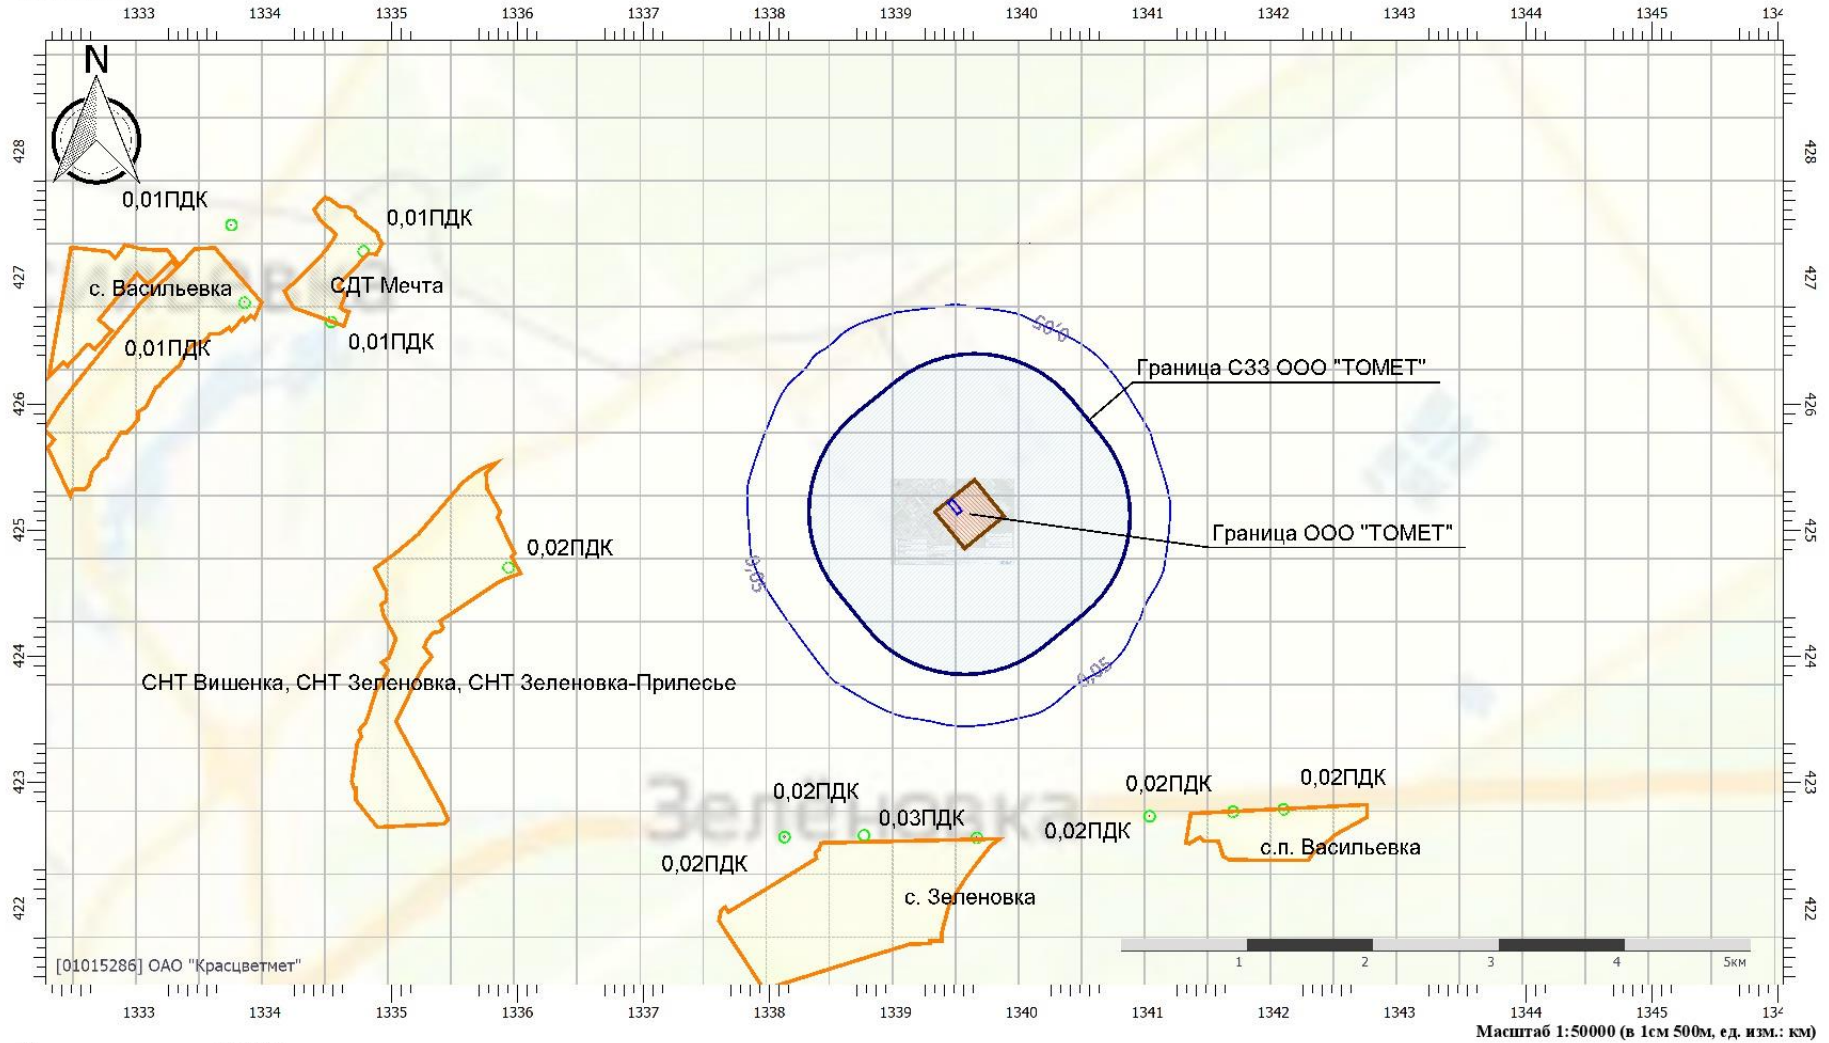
1333 1334 1335 1336 1337 1338 1339 1340 1341 1342 1343 1344 1345 134

N

428 427 426 425 424 423 422

0,01ПДК

0,01ПДК

с. Васильевка

СДТ Мечта

0,01ПДК

0,01ПДК

0,05

Граница СЗЗ ООО "ТОМЕТ"

Граница ООО "ТОМЕТ"

0,02ПДК

0,05

0,05

СНТ Вишенка, СНТ Зеленовка, СНТ Зеленовка-Прилесье

Зеленовка

0,02ПДК

0,02ПДК

0,02ПДК

0,03ПДК

0,02ПДК

0,02ПДК

с.п. Васильевка

с. Зеленовка

[01015286] ОАО "Красцветмет"

1 2 3 4 5км

1333 1334 1335 1336 1337 1338 1339 1340 1341 1342 1343 1344 1345 134

Масштаб 1:50000 (в 1см 500м, ед. изм.: км)